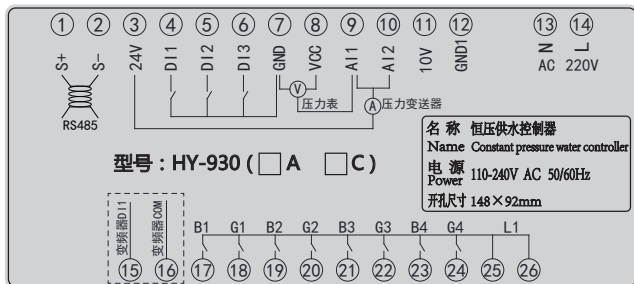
① ② ③ ④ ⑤ ⑥ ⑦ ⑧ ⑨ ⑩ ⑪ ⑫ ⑬ ⑭

S+ S- 24V DI1 DI2 DI3 GND VCC AI1 AI2 10V GND1 N L

AC 220V

RS485

V 压力表

A 压力变送器

| 名 称 | 恒压供水控制器 |
|---|---|
| Name | Constant pressure water controller |
| 电 源 Power | 110-240V AC 50/60Hz |
| 开孔尺寸 | 148×92mm |

型号：HY-930 ( A C )

变频器DI1 变频器COM

B1 G1 B2 G2 B3 G3 B4 G4 L1

⑮ ⑯ ⑰ ⑱ ⑲ ⑳ ㉑ ㉒ ㉓ ㉔ ㉕ ㉖